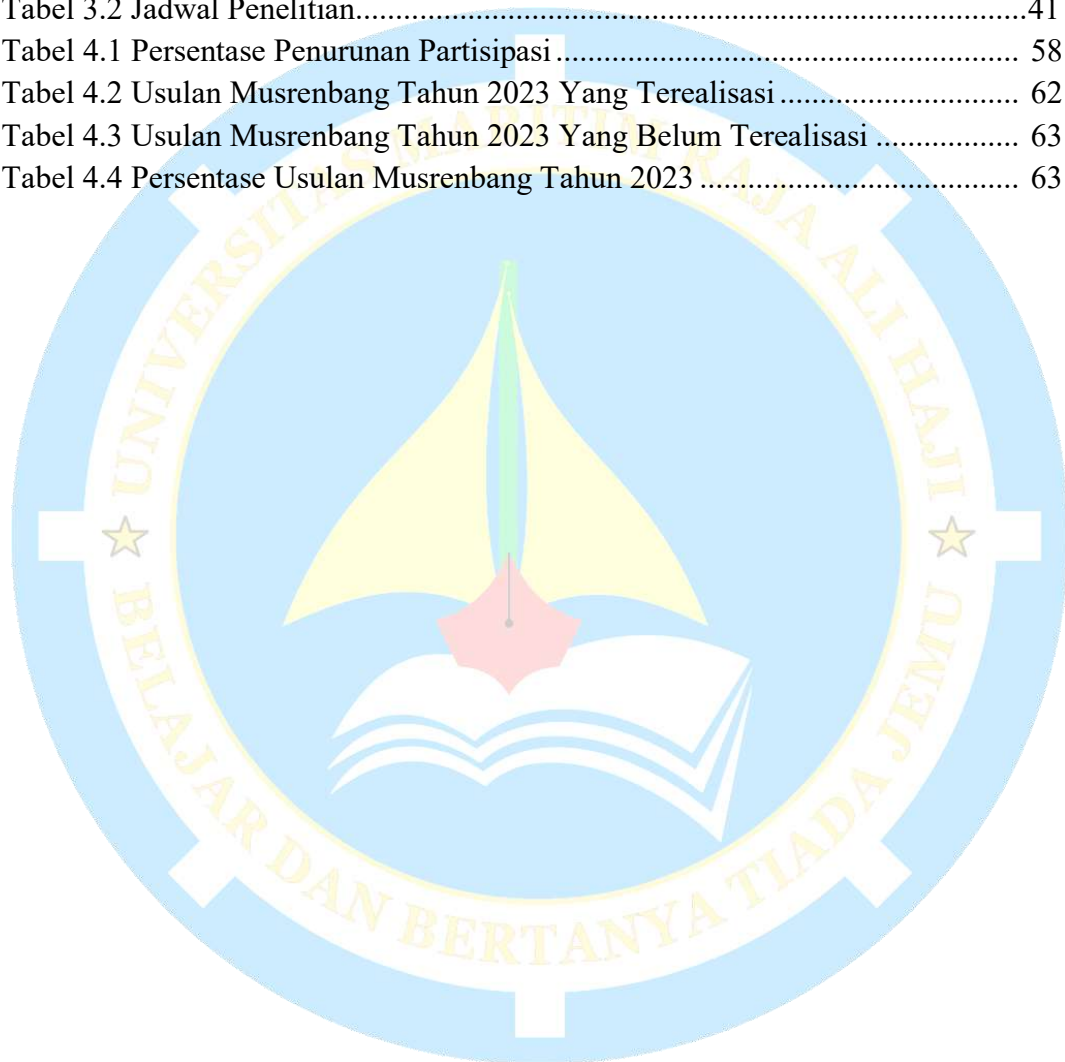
Tabel 3.2 Jadwal Penelitian.....................................................................................41
Tabel 4.1 Persentase Penurunan Partisipasi ............................................................ 58
Tabel 4.2 Usulan Musrenbang Tahun 2023 Yang Terealisasi ................................ 62
Tabel 4.3 Usulan Musrenbang Tahun 2023 Yang Belum Terealisasi .................... 63
Tabel 4.4 Persentase Usulan Musrenbang Tahun 2023 .......................................... 63

UNIVERSITAS MARITIM RAJA ALI HAJI
BELAJAR DAN BERTANYA TIADA JEMU